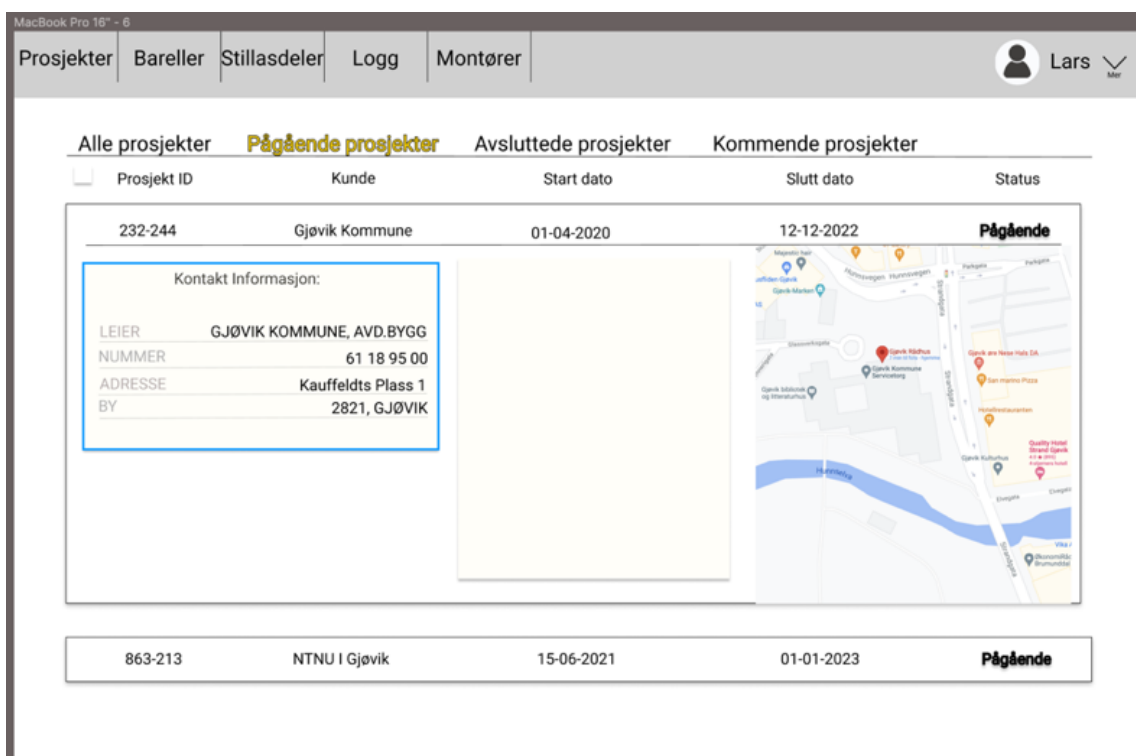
MacBook Pro 16" - 6

Prosjekter | Bareller | Stillasdeler | Logg | Montører

Lars
Mer

Alle prosjekter   Pågående prosjekter   Avsluttede prosjekter   Kommende prosjekter

| | Prosjekt ID | Kunde | Start dato | Slutt dato | Status |
|---|---|---|---|---|---|
| | 232-244 | Gjøvik Kommune | 01-04-2020 | 12-12-2022 | Pågående |

Kontakt Informasjon:

LEIER GJØVIK KOMMUNE, AVD.BYGG
NUMMER 61 18 95 00
ADRESSE Kauffeldts Plass 1
BY 2821, GJØVIK

Hunnsvegen
Gjøvik Rådhus
Gjøvik Kommune Servicetorg
Gjøvik bibliotek og litteraturhus
Gjøvik are Nesø Hals DA
San marino Pizza
Hotellrestauranten
Quality Hotel Strand Gjøvik
Gjøvik Kulturhus
Strandgata
Hunnselva
Elvegata
Økonomisjefen Brumunddal
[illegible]

| 863-213 | NTNU I Gjøvik | 15-06-2021 | 01-01-2023 | Pågående |
|---|---|---|---|---|